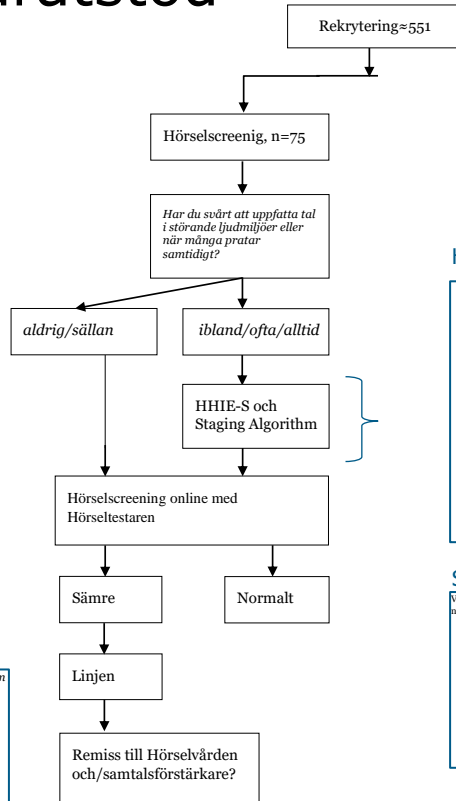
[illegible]rätstöd

Rekrytering≈551

Hörselscreenig, n=75

Har du svårt att uppfatta tal i störande ljudmiljöer eller när många pratar samtidigt?

aldrig/sällan

ibland/ofta/alltid

HHIE-S och Staging Algorithm

Hörselscreening online med Hörseltestaren

Sämre

Normalt

Linjen

Remiss till Hörselvården och/samtalsförstärkare?

H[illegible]

S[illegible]